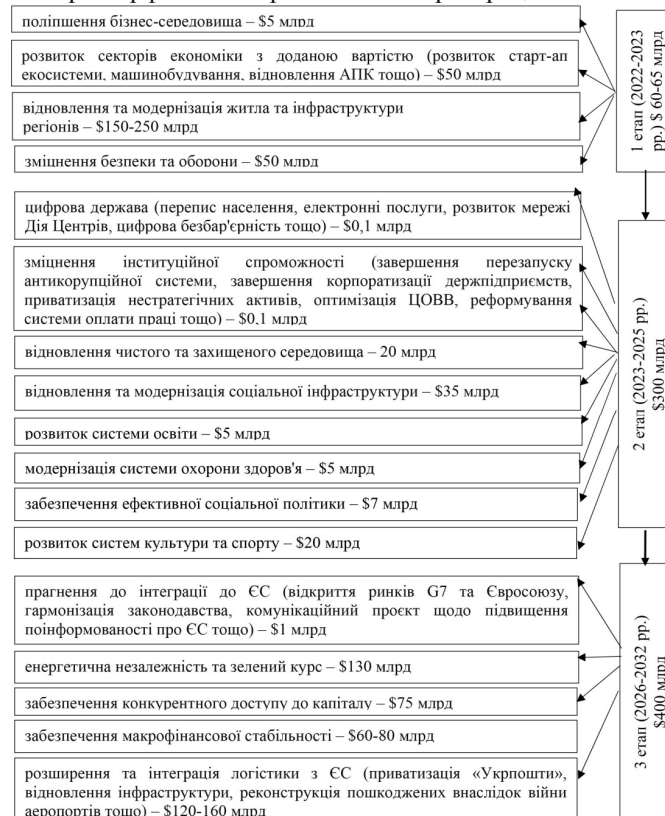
поліпшення бізнес-середовища – $5 млрд

розвиток секторів економіки з доданою вартістю (розвиток старт-ап екосистеми, машинобудування, відновлення АПК тощо) – $50 млрд

відновлення та модернізація житла та інфраструктури регіонів – $150-250 млрд

зміцнення безпеки та оборони – $50 млрд

1 етап (2022-2023 рр.) $ 60-65 млрд

цифрова держава (перепис населення, електронні послуги, розвиток мережі Дія Центрів, цифрова безбар'єрність тощо) – $0,1 млрд

зміцнення інституційної спроможності (завершення перезапуску антикорупційної системи, завершення корпоратизації держпідприємств, приватизація нестратегічних активів, оптимізація ЦОВВ, реформування системи оплати праці тощо) – $0,1 млрд

відновлення чистого та захищеного середовища – 20 млрд

відновлення та модернізація соціальної інфраструктури – $35 млрд

розвиток системи освіти – $5 млрд

модернізація системи охорони здоров'я – $5 млрд

забезпечення ефективної соціальної політики – $7 млрд

розвиток систем культури та спорту – $20 млрд

2 етап (2023-2025 рр.) $300 млрд

прагнення до інтеграції до ЄС (відкриття ринків G7 та Євросоюзу, гармонізація законодавства, комунікаційний проєкт щодо підвищення поінформованості про ЄС тощо) – $1 млрд

енергетична незалежність та зелений курс – $130 млрд

забезпечення конкурентного доступу до капіталу – $75 млрд

забезпечення макрофінансової стабільності – $60-80 млрд

розширення та інтеграція логістики з ЄС (приватизація «Укрпошти», відновлення інфраструктури, реконструкція пошкоджених внаслідок війни аеропортів тощо) – $120-160 млрд

3 етап (2026-2032 рр.) $400 млрд